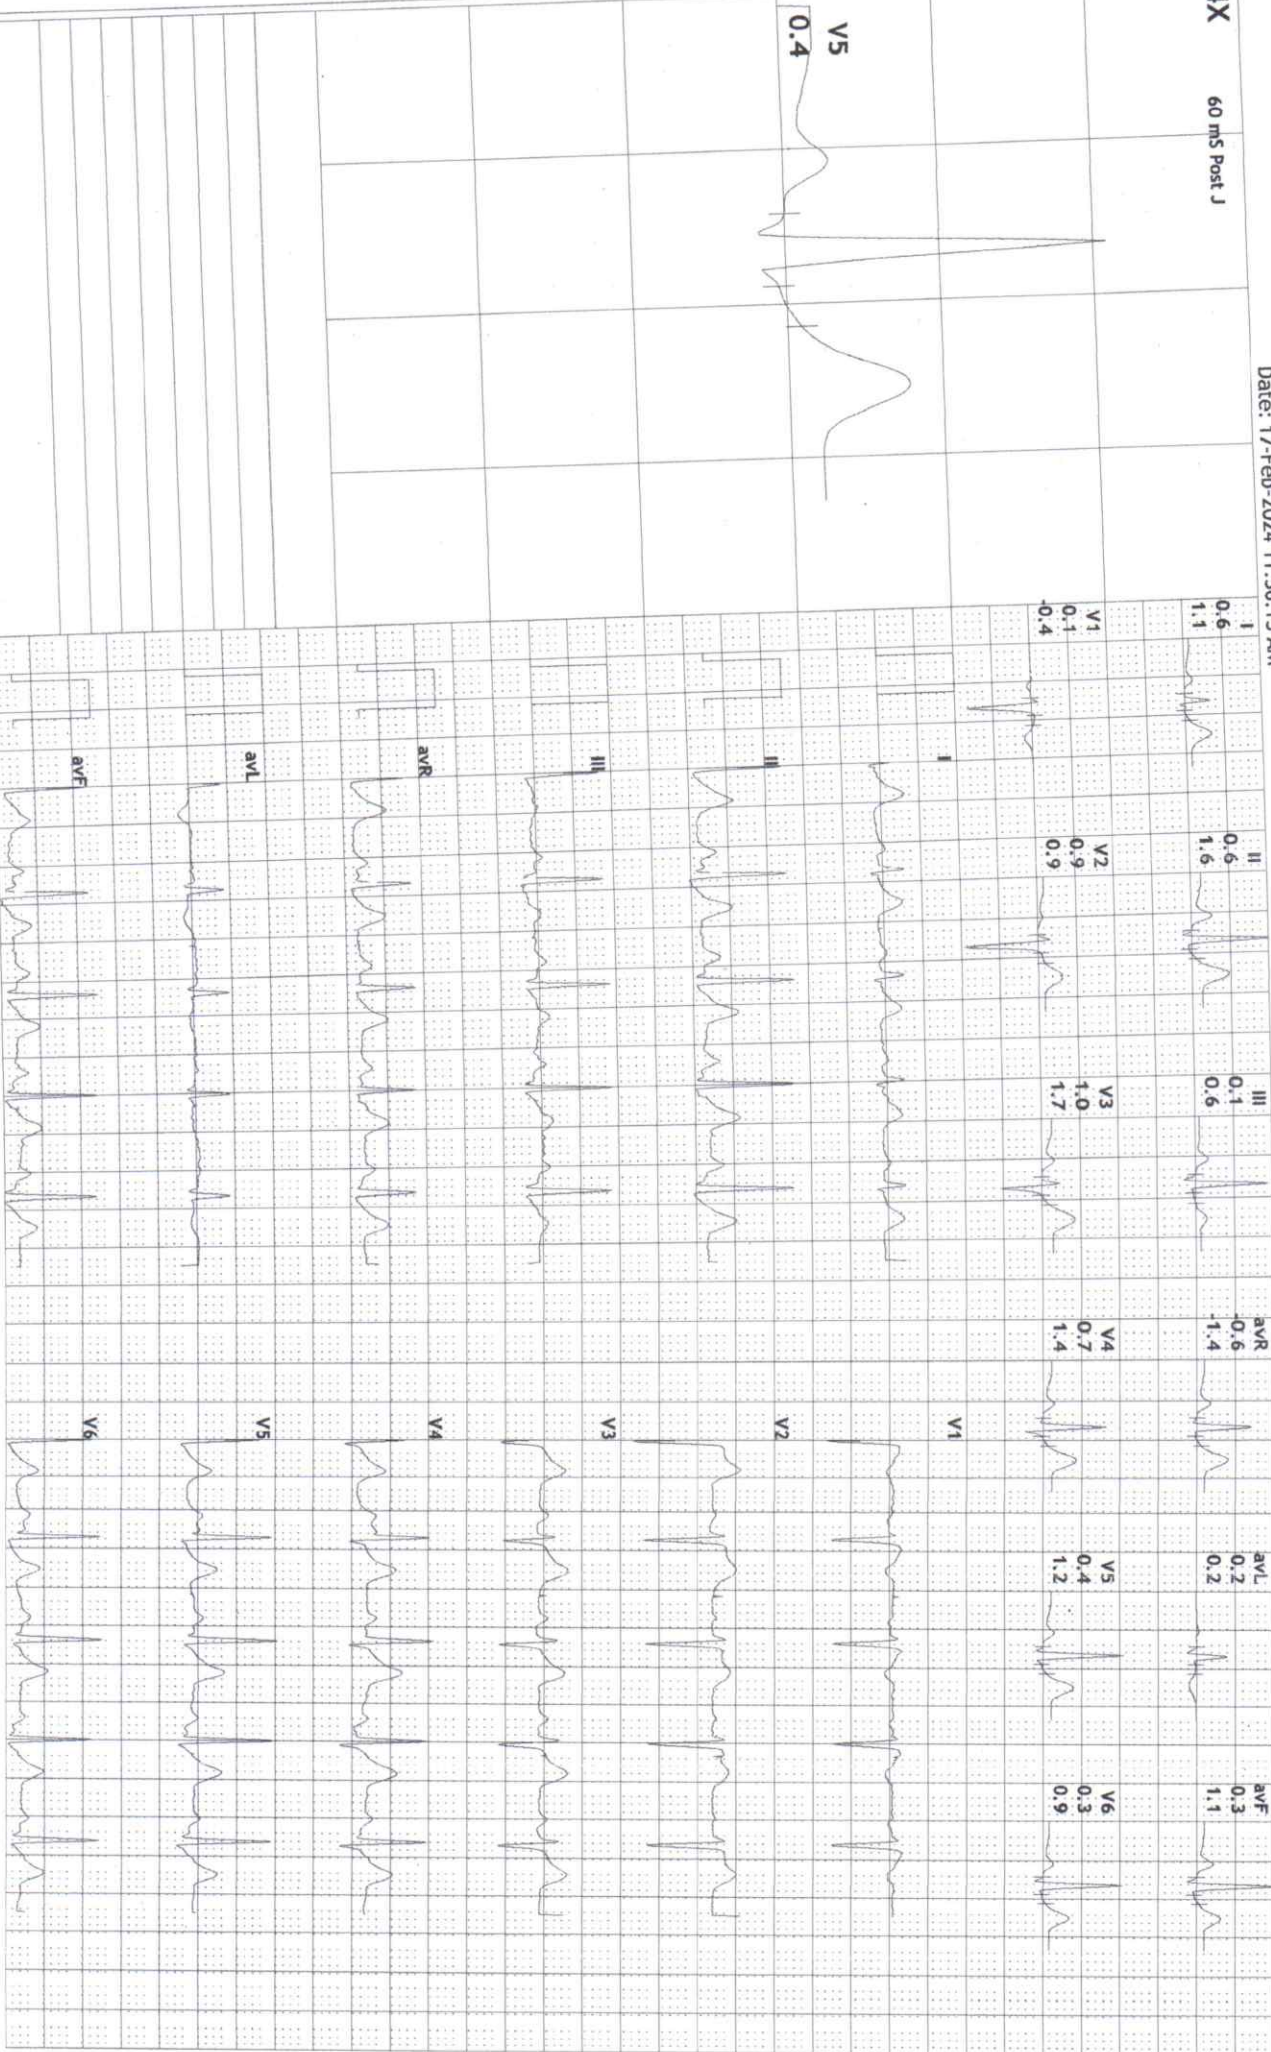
X
60 mS Post J
V5
0.4
Date: 17-Feb-2024 11:30:15 AM
I
0.6
1.1
V1
0.1
-0.4
II
0.6
1.6
V2
0.9
0.9
III
0.1
0.6
V3
1.0
1.7
avR
-0.6
-1.4
V4
0.7
1.4
avL
0.2
0.2
V5
0.4
1.2
avF
0.3
1.1
V6
0.3
0.9
I
II
III
avR
avL
avF
V1
V2
V3
V4
V5
V6